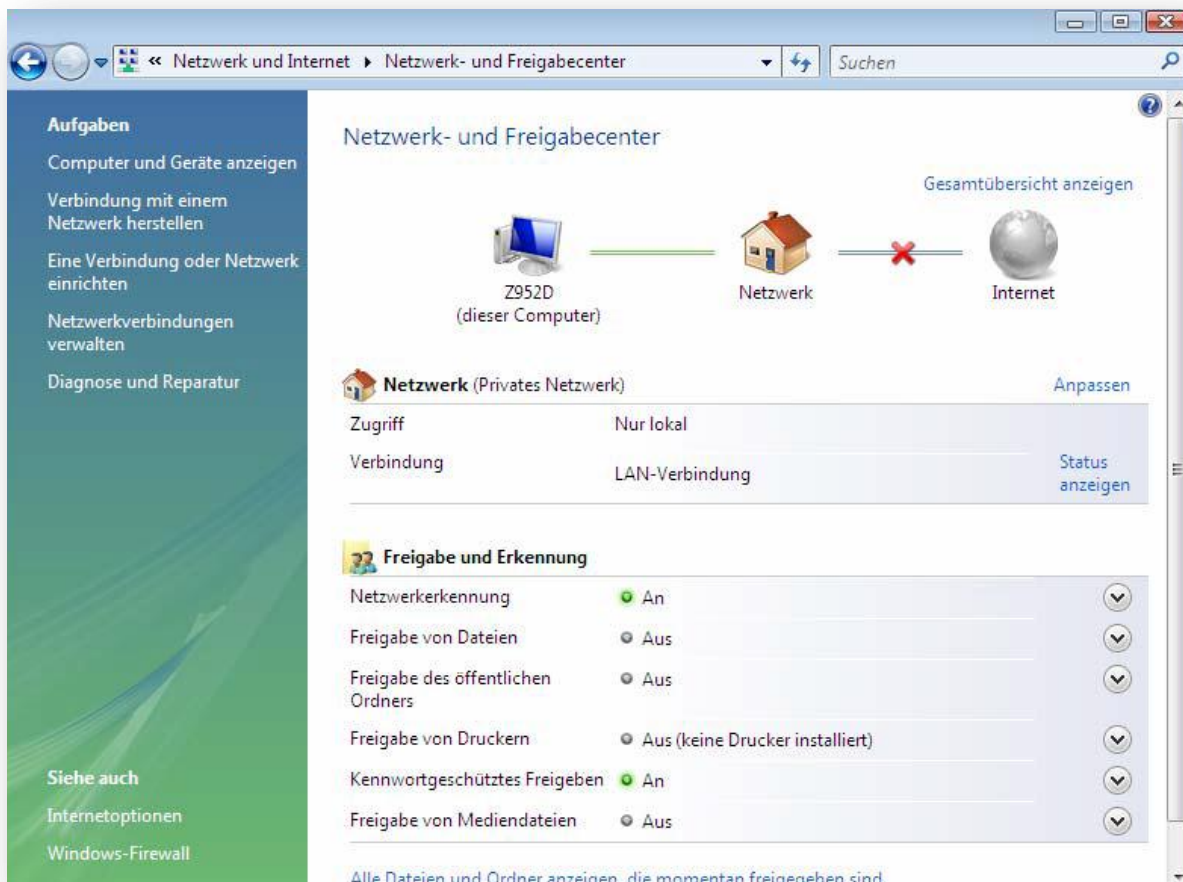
« Netzwerk und Internet ▸ Netzwerk- und Freigabecenter

Suchen

Aufgaben

Computer und Geräte anzeigen

Verbindung mit einem Netzwerk herstellen

Eine Verbindung oder Netzwerk einrichten

Netzwerkverbindungen verwalten

Diagnose und Reparatur

Siehe auch

Internetoptionen

Windows-Firewall

Netzwerk- und Freigabecenter

Gesamtübersicht anzeigen

Z952D
(dieser Computer)

Netzwerk

Internet

Netzwerk (Privates Netzwerk)

Anpassen

| | | |
|---|---|---|
| Zugriff | Nur lokal | |
| Verbindung | LAN-Verbindung | Status anzeigen |

Freigabe und Erkennung

| | |
|---|---|
| Netzwerkerkennung | An |
| Freigabe von Dateien | Aus |
| Freigabe des öffentlichen Ordners | Aus |
| Freigabe von Druckern | Aus (keine Drucker installiert) |
| Kennwortgeschütztes Freigeben | An |
| Freigabe von Mediendateien | Aus |

Alle Dateien und Ordner anzeigen, die momentan freigegeben sind